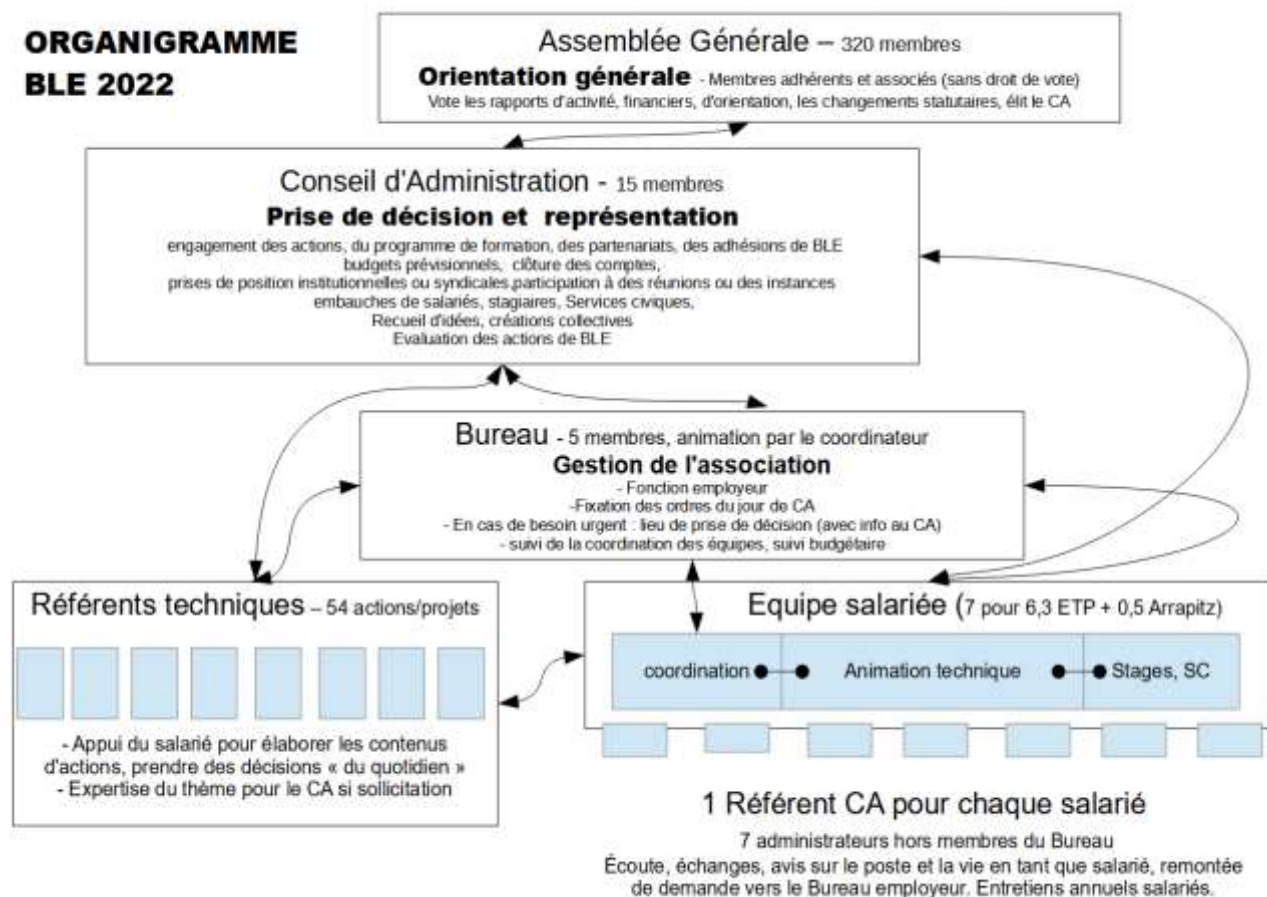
ORGANIGRAMME
BLE 2022

Assemblée Générale – 320 membres
Orientation générale - Membres adhérents et associés (sans droit de vote)
Vote les rapports d'activité, financiers, d'orientation, les changements statutaires, élit le CA

Conseil d'Administration - 15 membres
Prise de décision et représentation
engagement des actions, du programme de formation, des partenariats, des adhésions de BLE
budgets prévisionnels, clôture des comptes,
prises de position institutionnelles ou syndicales.participation à des réunions ou des instances
embauches de salariés, stagiaires, Services civiques,
Recueil d'idées, créations collectives
Evaluation des actions de BLE

Bureau - 5 membres, animation par le coordinateur
Gestion de l'association
- Fonction employeur
-Fixation des ordres du jour de CA
- En cas de besoin urgent : lieu de prise de décision (avec info au CA)
- suivi de la coordination des équipes, suivi budgétaire

Référents techniques – 54 actions/projets

- Appui du salarié pour élaborer les contenus d'actions, prendre des décisions « du quotidien »
- Expertise du thème pour le CA si sollicitation

Equipe salariée (7 pour 6,3 ETP + 0,5 Arrapitz)
coordination
Animation technique
Stages, SC

1 Référent CA pour chaque salarié
7 administrateurs hors membres du Bureau
Écoute, échanges, avis sur le poste et la vie en tant que salarié, remontée de demande vers le Bureau employeur. Entretiens annuels salariés.